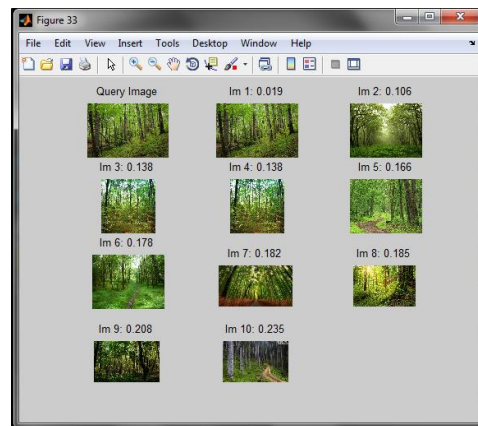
Figure 33

File Edit View Insert Tools Desktop Window Help

Query Image

Im 1: 0.019

Im 2: 0.106

Im 3: 0.138

Im 4: 0.138

Im 5: 0.166

Im 6: 0.178

Im 7: 0.182

Im 8: 0.185

Im 9: 0.208

Im 10: 0.235